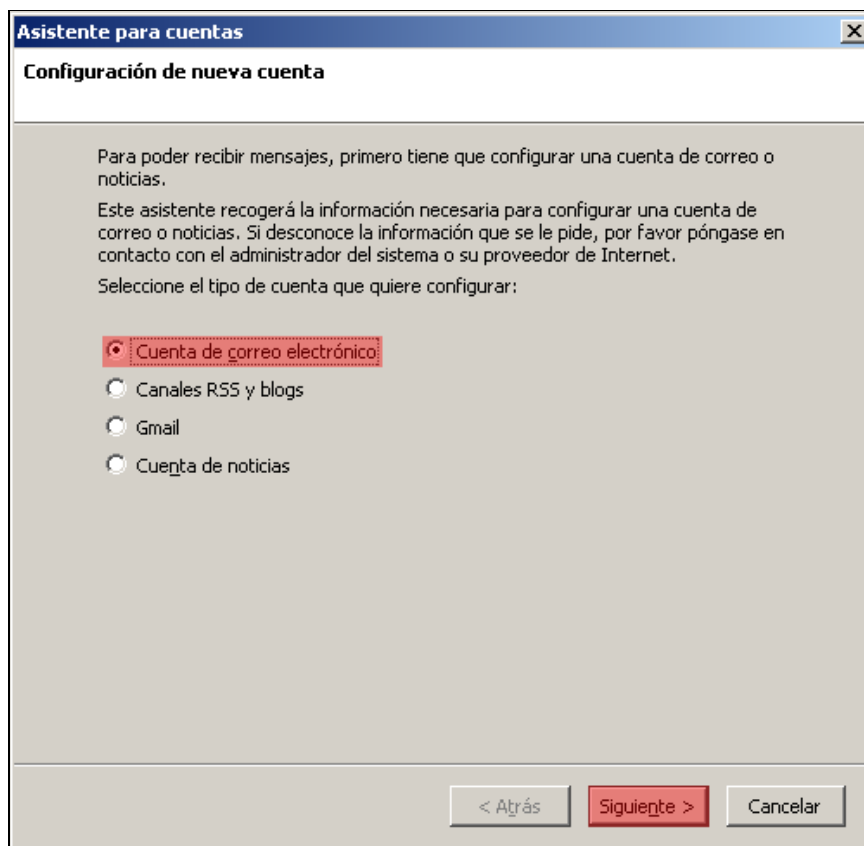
Asistente para cuentas

Configuración de nueva cuenta

Para poder recibir mensajes, primero tiene que configurar una cuenta de correo o noticias.

Este asistente recogerá la información necesaria para configurar una cuenta de correo o noticias. Si desconoce la información que se le pide, por favor póngase en contacto con el administrador del sistema o su proveedor de Internet.

Seleccione el tipo de cuenta que quiere configurar:

Cuenta de correo electrónico
Canales RSS y blogs
Gmail
Cuenta de noticias

< Atrás
Siguiente >
Cancelar